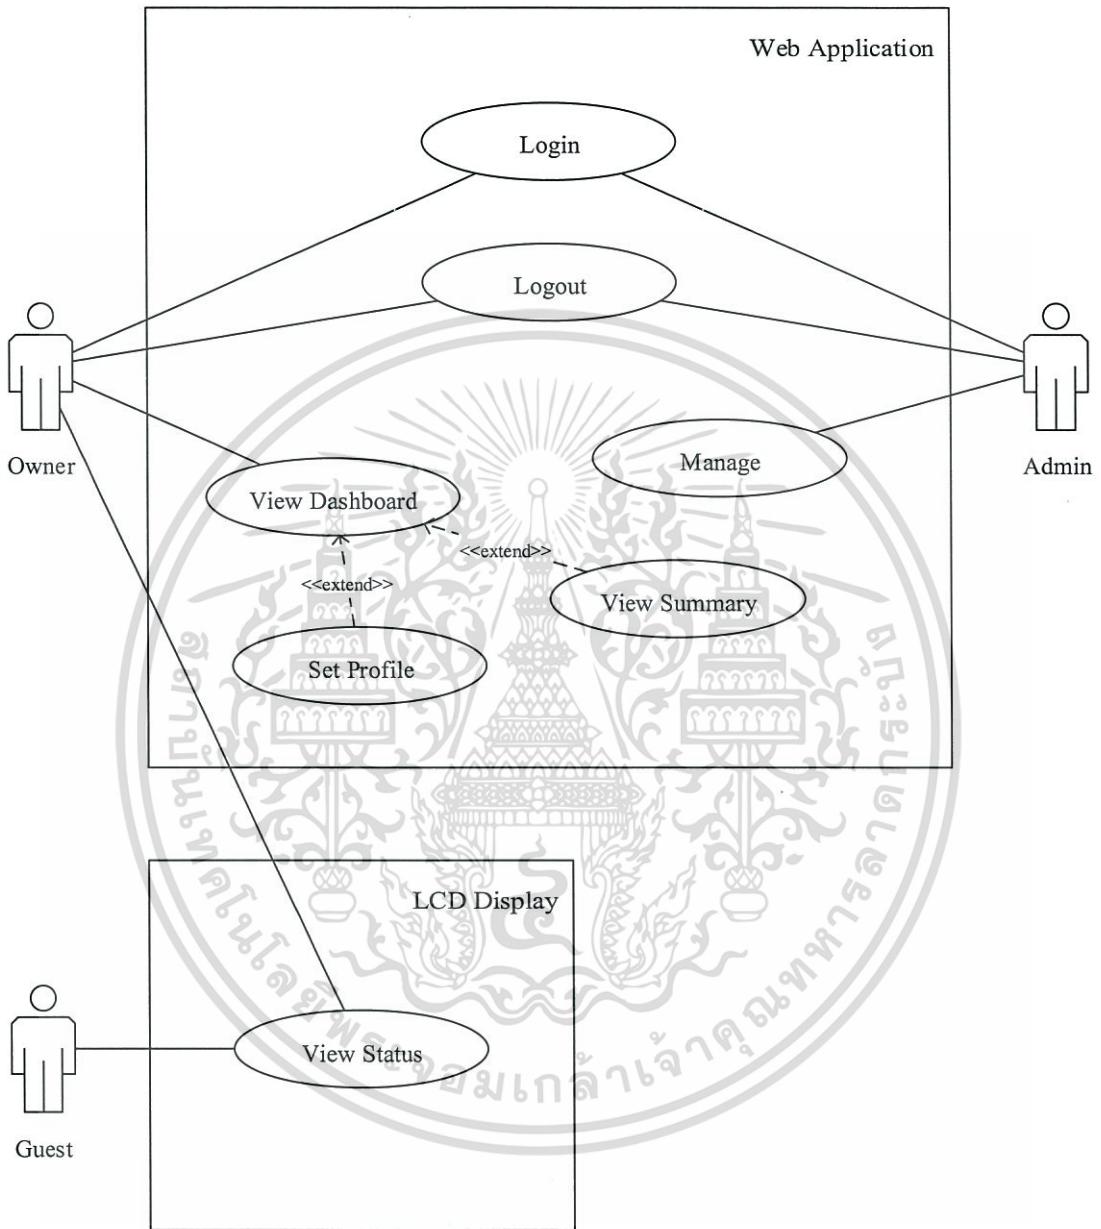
Web Application

Login

Logout

Owner

Manage

Admin

View Dashboard

<<extend>>

<<extend>>

View Summary

Set Profile

LCD Display

View Status

Guest

สถาบันเทคโนโลยีพระจอมเกล้าเจ้าคุณทหารลาดกระบัง